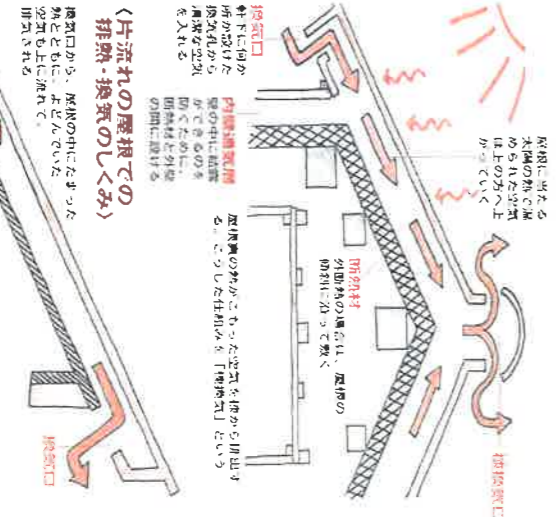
〈片流れの屋根での排熱・換気のしくみ〉

換気口

軒下に向か所か設けた換気孔から外気を入れる

内部通気層
壁の中に結露ができるのを防ぐために断熱材と外壁の間に設ける

屋根に当たる太陽の熱で温められた空気は上の方へ上がっていく

断熱材
外張断熱の場合は、屋根の勾配に沿って敷く

屋根裏の熱がこもった空気を棟から排出する。こうした仕組みを「棟換気」という

棟換気口

換気口から、屋根の中にたまった熱とともに、よどんでいた空気も上に流れて排気される

換気口